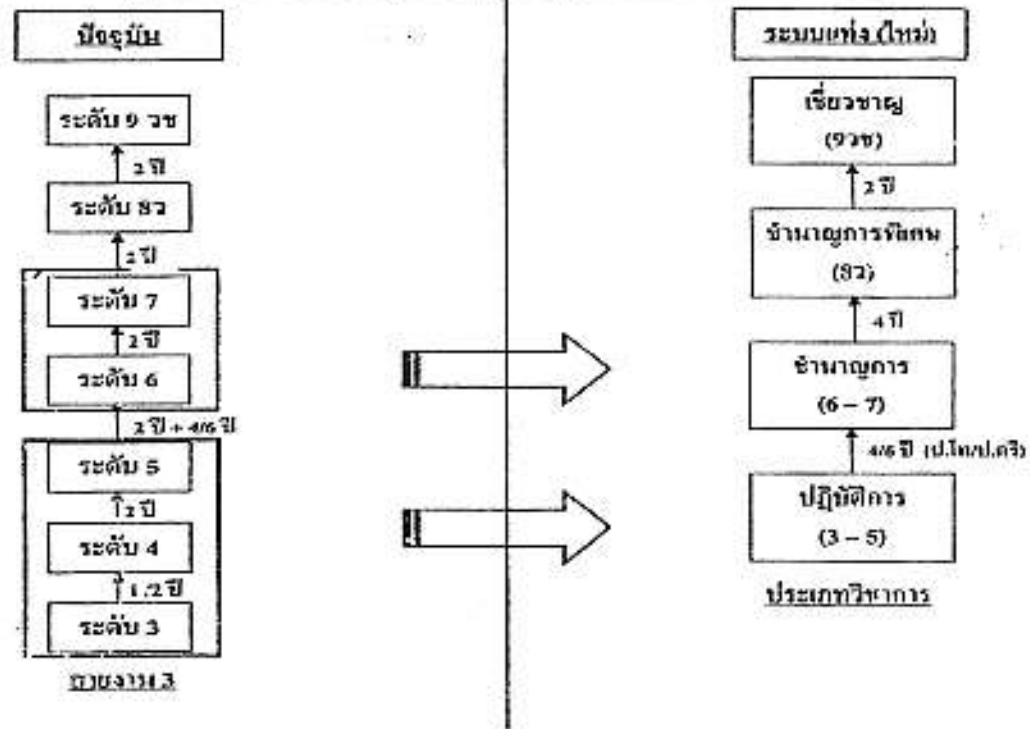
ปัจจุบัน

ระดับ 9 วช

2 ปี

ระดับ 8ว

2 ปี

ระดับ 7

2 ปี

ระดับ 6

2 ปี + 4/6 ปี

ระดับ 5

2 ปี

ระดับ 4

1.2 ปี

ระดับ 3

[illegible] 3

ระบบแท่ง (ใหม่)

เชี่ยวชาญ (9วช)

2 ปี

ชำนาญการพิเศษ (8ว)

4 ปี

ชำนาญการ (6 – 7)

4/6 ปี (ป.โท/ป.ตรี)

ปฏิบัติการ (3 – 5)

ประเภทวิชาการ